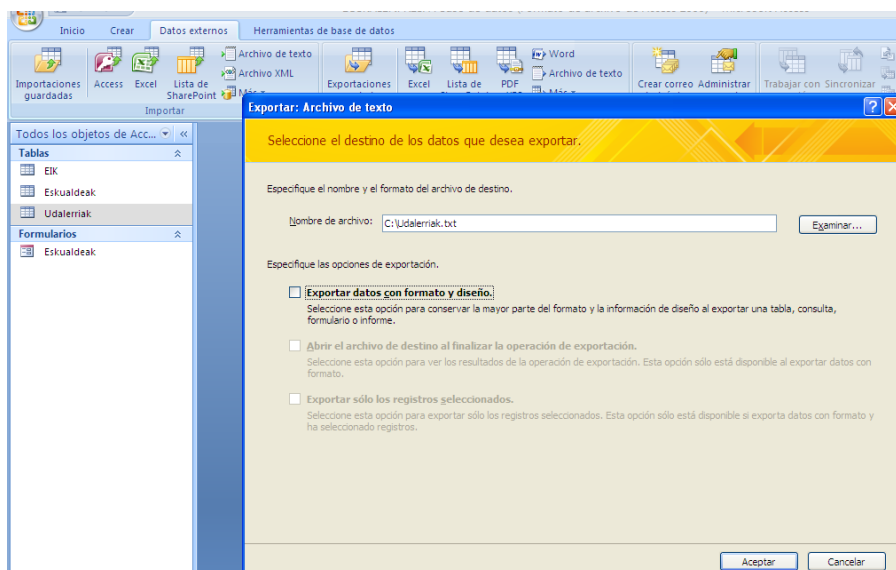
Inicio Crear Datos externos Herramientas de base de datos

Importaciones guardadas Access Excel Lista de SharePoint Archivo de texto Archivo XML Más

Importar

Exportaciones Excel Lista de PDF Word Archivo de texto Más

Crear correo Administrar Trabajar con Sincronizar

Todos los objetos de Acc...

Tablas
EIK
Eskualdeak
Udalerriak

Formularios
Eskualdeak

Exportar: Archivo de texto

Seleccione el destino de los datos que desea exportar.

Especifique el nombre y el formato del archivo de destino.

Nombre de archivo: C:\Udalerriak.txt

Examinar...

Especifique las opciones de exportación.

Exportar datos con formato y diseño.
Seleccione esta opción para conservar la mayor parte del formato y la información de diseño al exportar una tabla, consulta, formulario o informe.

Abrir el archivo de destino al finalizar la operación de exportación.
Seleccione esta opción para ver los resultados de la operación de exportación. Esta opción sólo está disponible al exportar datos con formato.

Exportar sólo los registros seleccionados.
Seleccione esta opción para exportar sólo los registros seleccionados. Esta opción sólo está disponible si exporta datos con formato y ha seleccionado registros.

Aceptar Cancelar